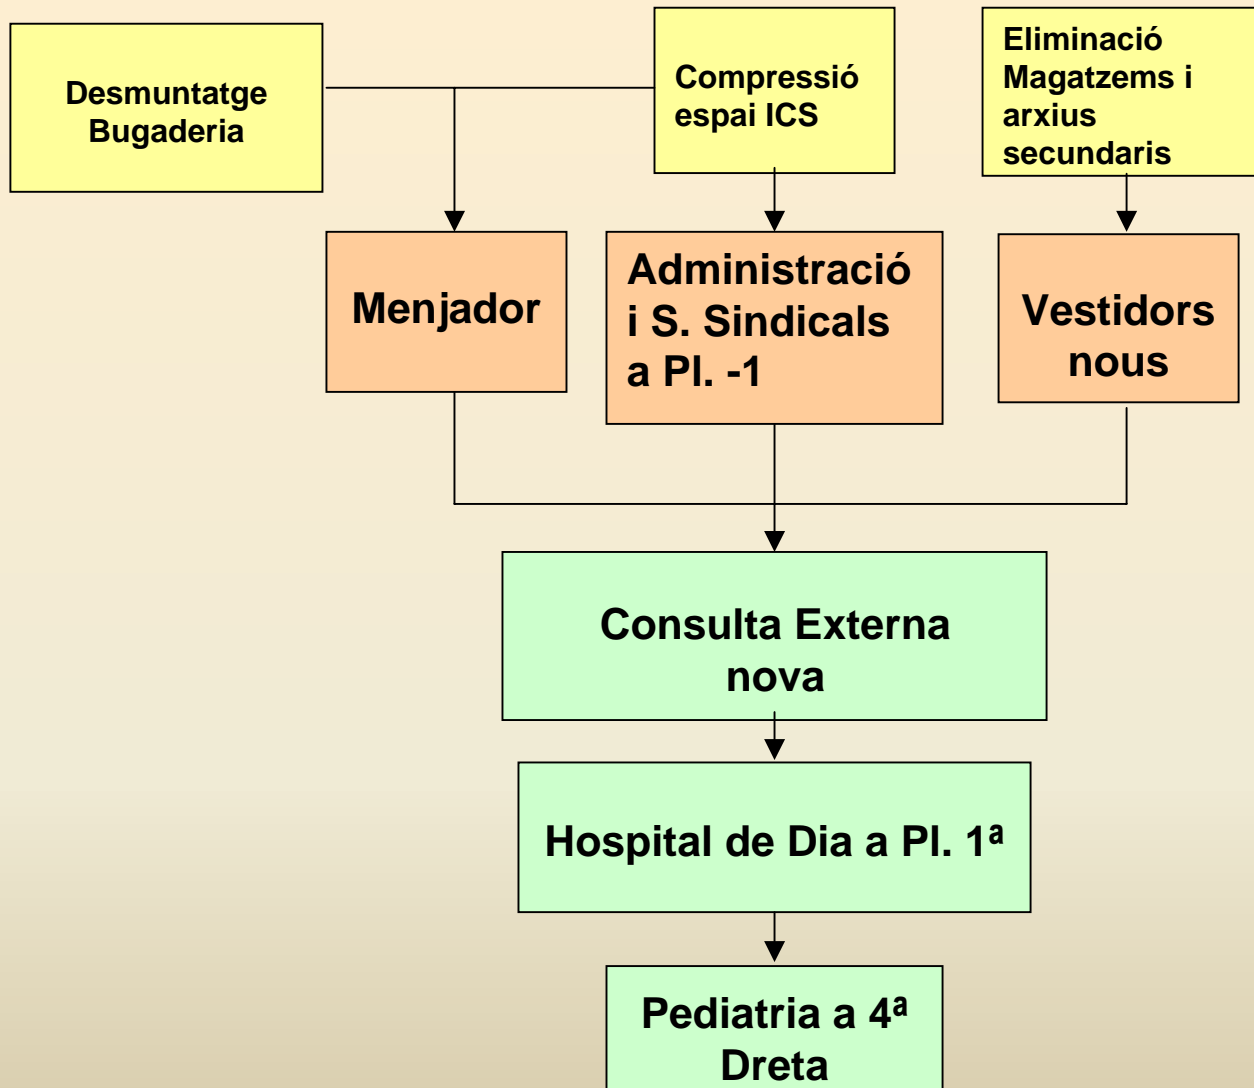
Desmuntatge Bugaderia

Compressió espai ICS

Eliminació Magatzems i arxius secundaris

Menjador

Administració i S. Sindicals a Pl. -1

Vestidors nous

Consulta Externa nova

Hospital de Dia a Pl. 1ª

Pediatria a 4ª Dreta